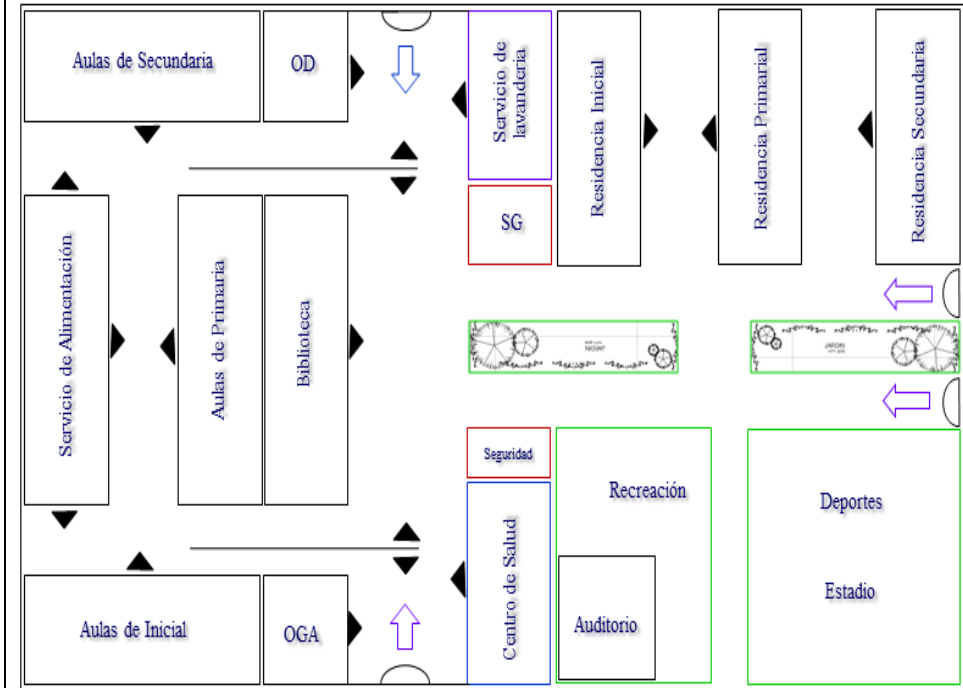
Aulas de Secundaria

OD

Servicio de lavandería

Residencia Inicial

Residencia Primarial

Residencia Secundaria

SG

Servicio de Alimentación

Aulas de Primaria

Biblioteca

JARDIN

Seguridad

Recreación

Deportes

Centro de Salud

Estadio

Auditorio

Aulas de Inicial

OGA